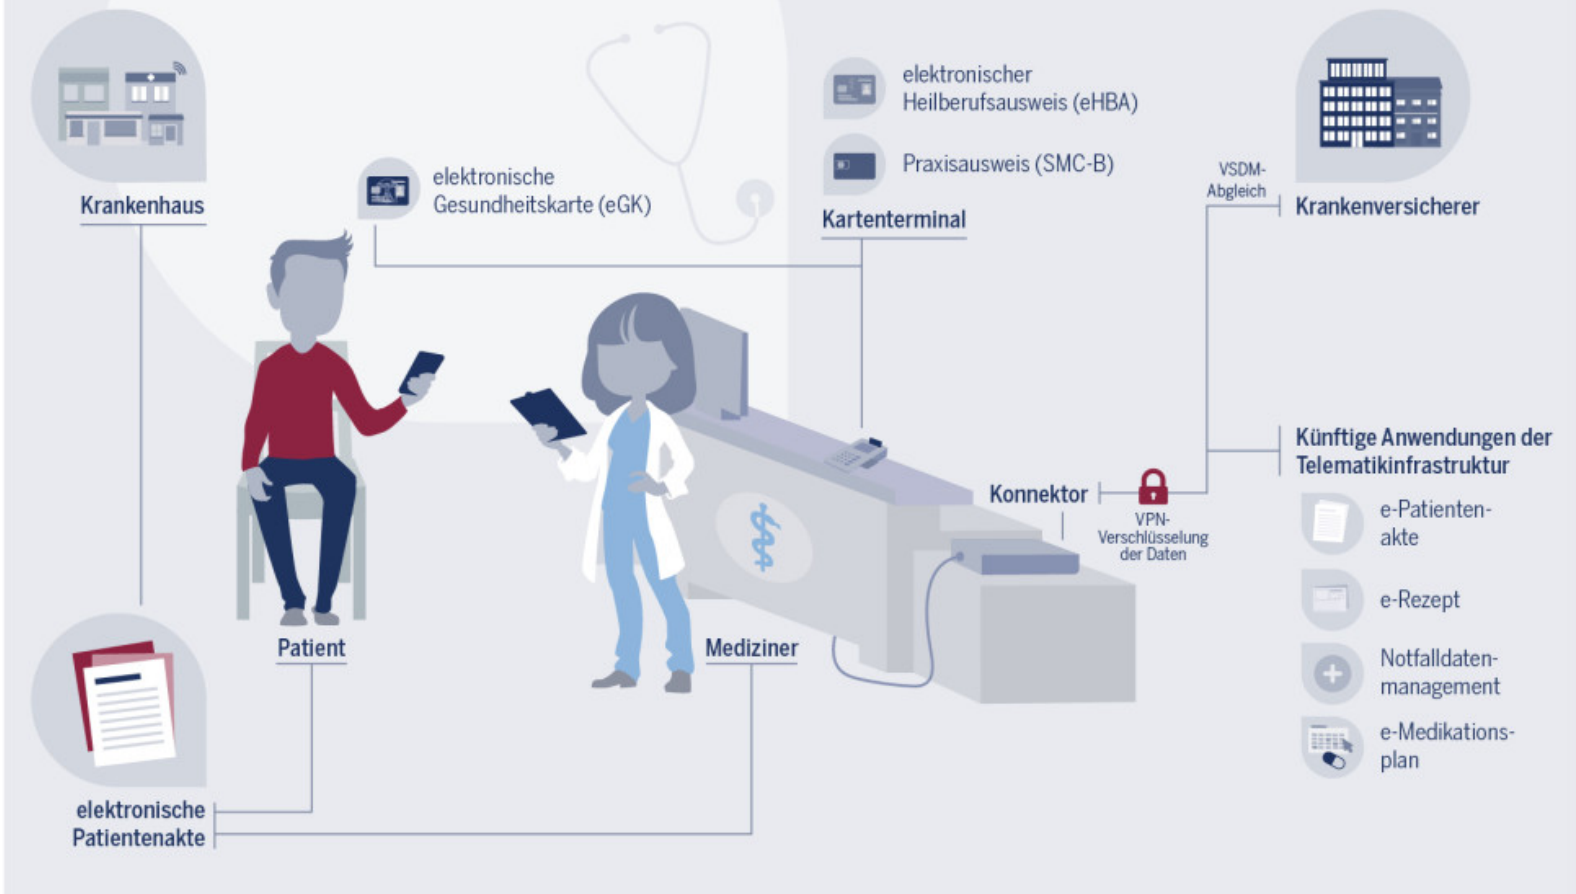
Krankenhaus

elektronische Gesundheitskarte (eGK)

elektronischer Heilberufsausweis (eHBA)

Praxisausweis (SMC-B)

Kartenterminal

VSDM-Abgleich

Krankenversicherer

Künftige Anwendungen der Telematikinfrastruktur

e-Patientenakte

e-Rezept

Notfalldatenmanagement

e-Medikationsplan

Konnektor

VPN-Verschlüsselung der Daten

Patient

Mediziner

elektronische Patientenakte